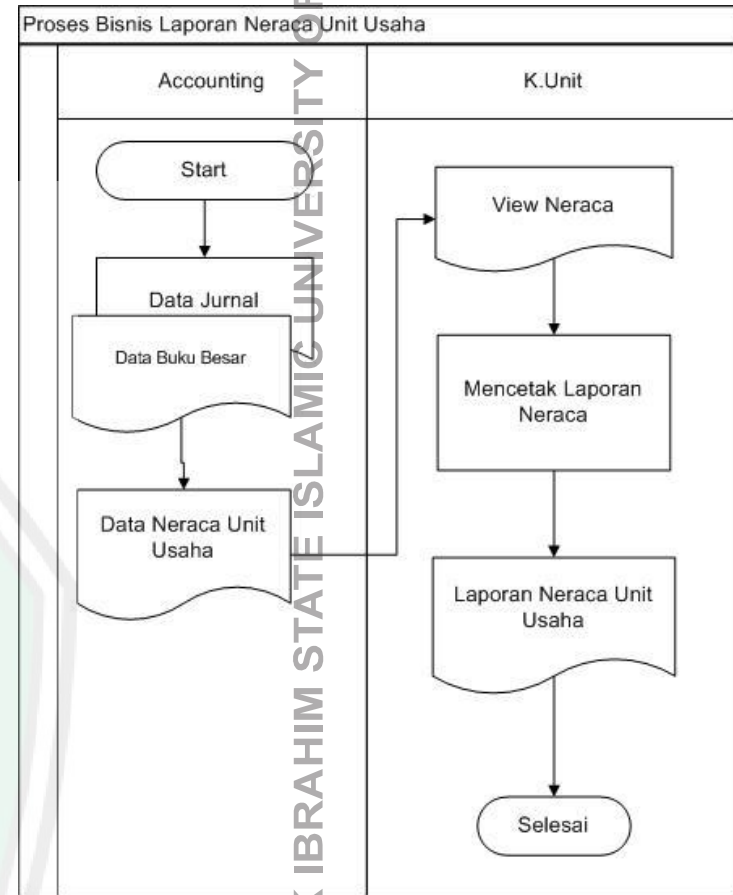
Proses Bisnis Laporan Neraca Unit Usaha

Accounting

K.Unit

Start

Data Jurnal

Data Buku Besar

Data Neraca Unit Usaha

View Neraca

Mencetak Laporan Neraca

Laporan Neraca Unit Usaha

Selesai

K IBRAHIM STATE ISLAMIC UNIVERSITY OF